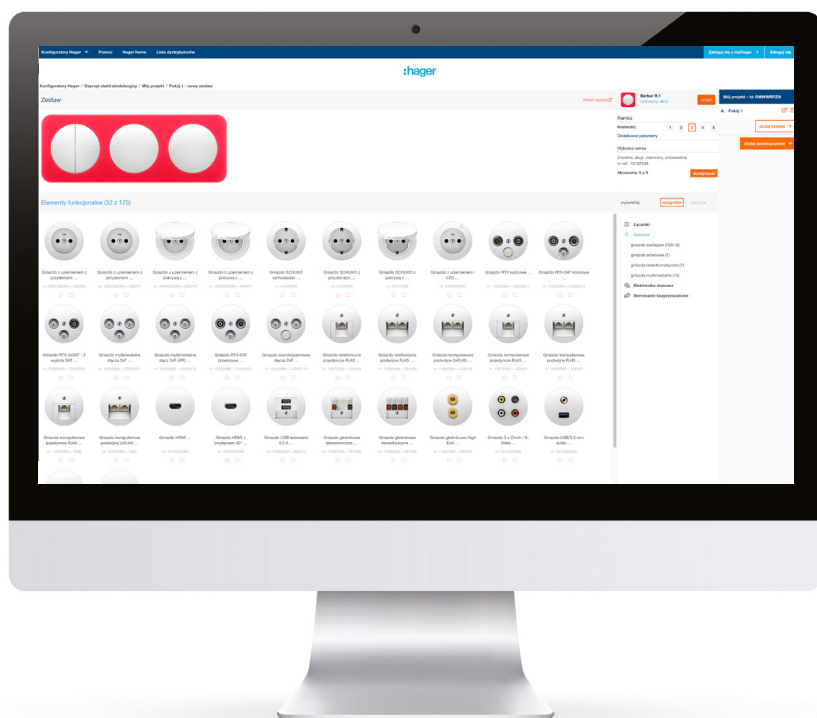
Konfiguratory Hager Pomoc Hager home Lista dystrybutorów

Zaloguj się z myHager Zaloguj się

:hager

Konfiguratory Hager / Osprzęt elektroinstalacyjny / Mój projekt / Pokój 1 - nowy zestaw

Zestaw

Berker R.1
czerwony, akryl

Ramka

Krotność: 1 2 3 4 5

Dodatkowe parametry

Wybrana ramka

Mój projekt - id: RWWWRFZN

A. Pokój 1

dodaj zestaw

dodaj pomieszczenie

Elementy funkcjonalne (32 z 175)

Łączniki

Gniazda

gniazda sieciowe 230V (8)

gniazda antenowe (7)

gniazda teleinformatyczne (12)

gniazda multimedialne (10)

Elektronika domowa

Sterowanie bezprzewodowe

Gniazdo z uziemieniem z przysłonami ...

Gniazdo z uziemieniem z przysłonami ...

Gniazdo z uziemieniem z klapką 2P ...

Gniazdo z uziemieniem z pokrywką z ...

Gniazdo SCHUKO bezśrubowe ...

Gniazdo SCHUKO z przysłonami ...

Gniazdo SCHUKO z pokrywką z ...

Gniazdo z uziemieniem i LED ...

Gniazdo RTV końcowe ...

Gniazdo RTV-SAT końcowe ...

Gniazdo RTV-SAT - 2 wyjścia SAT ...

Gniazdo multimedialne złącze 3xF ...

Gniazdo multimedialne złącze 3xF ...

Gniazdo RTV-SAT przelotowe ...

Gniazdo szerokopasmowe złącze 3xF ...

Gniazdo telefoniczne pojedyncze RJ45 ...

Gniazdo telefoniczne podwójne RJ45 ...

Gniazdo komputerowe podwójne 2xRJ45 ...

Gniazdo komputerowe pojedyncze RJ45 ...

Gniazdo komputerowe podwójne RJ45 ...

Gniazdo komputerowe pojedyncze RJ45 ...

Gniazdo komputerowe podwójne 2xRJ45 ...

Gniazdo HDMI ...

Gniazdo HDMI z przyłączem 90° ...

Gniazdo USB ładowarka 5.0 A ...

Gniazdo głośnikowe stereofoniczne ...

Gniazdo głośnikowe stereofoniczne ...

Gniazdo głośnikowe High End ...

Gniazdo 3 x Cinch / S-Video ...

Gniazdo USB/3,5 mm audio ...